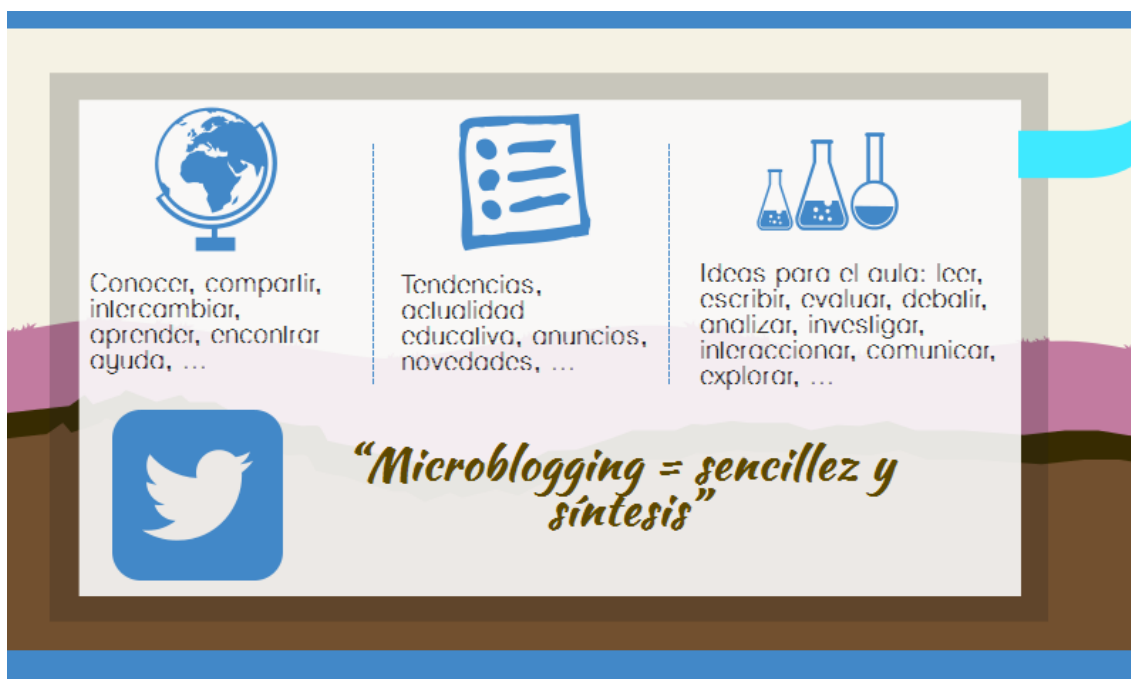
Conocer, compartir, intercambiar, aprender, encontrar ayuda, …

Tendencias, actualidad educativa, anuncios, novedades, …

Ideas para el aula: leer, escribir, evaluar, debatir, analizar, investigar, interaccionar, comunicar, explorar, …

“Microblogging = sencillez y síntesis”